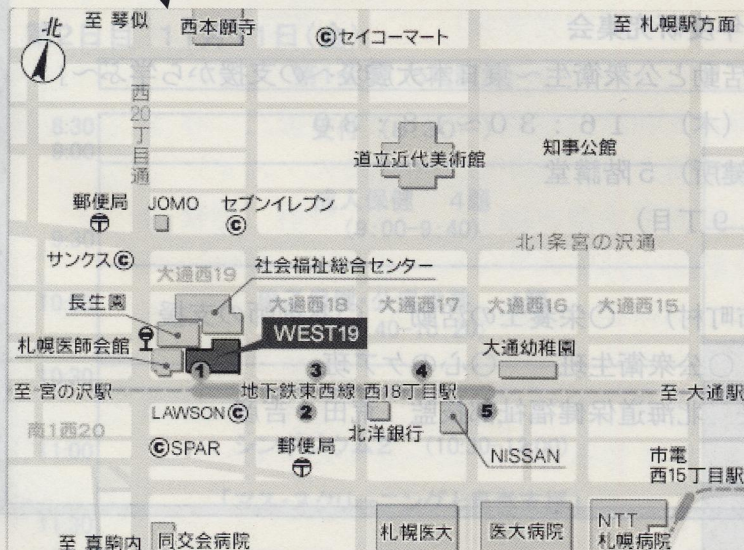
北
至 琴似
西本願寺
ⓒセイコーマート
至 札幌駅方面
西20丁目通
道立近代美術館
知事公館
郵便局
JOMO
セブンイレブン
北1条宮の沢通
サンクスⓒ
大通西19
社会福祉総合センター
長生園
大通西18
大通西17
大通西16
大通西15
札幌医師会館
WEST19
大通幼稚園
1
3
4
至 宮の沢駅
地下鉄東西線
西18丁目駅
至 大通駅
LAWSONⓒ
2
5
南1西20
北洋銀行
ⓒSPAR
郵便局
NISSAN
市電
西15丁目駅
至 真駒内
同交会病院
札幌医大
医大病院
NTT
札幌病院